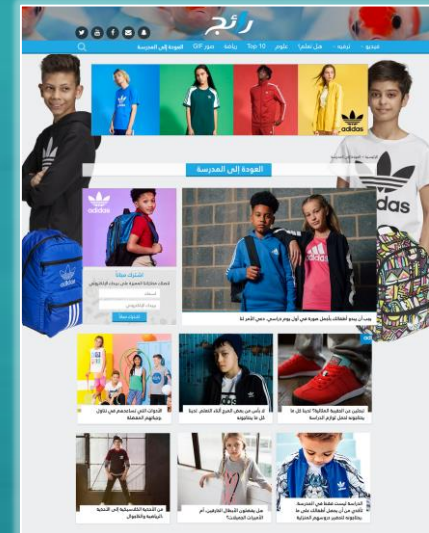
رائج

فيديو · ترفيه · هل تعلم؟ · علوم · Top 10 · رياضة · صور GIF · العودة إلى المدرسة

adidas

العودة إلى المدرسة

adidas

اشترك مجاناً

adidas

adidas

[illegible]

الألوان التي تستخدمها في تلوين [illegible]

لا بأس من بعض المرح أثناء التعلم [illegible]

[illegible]

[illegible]

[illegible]

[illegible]